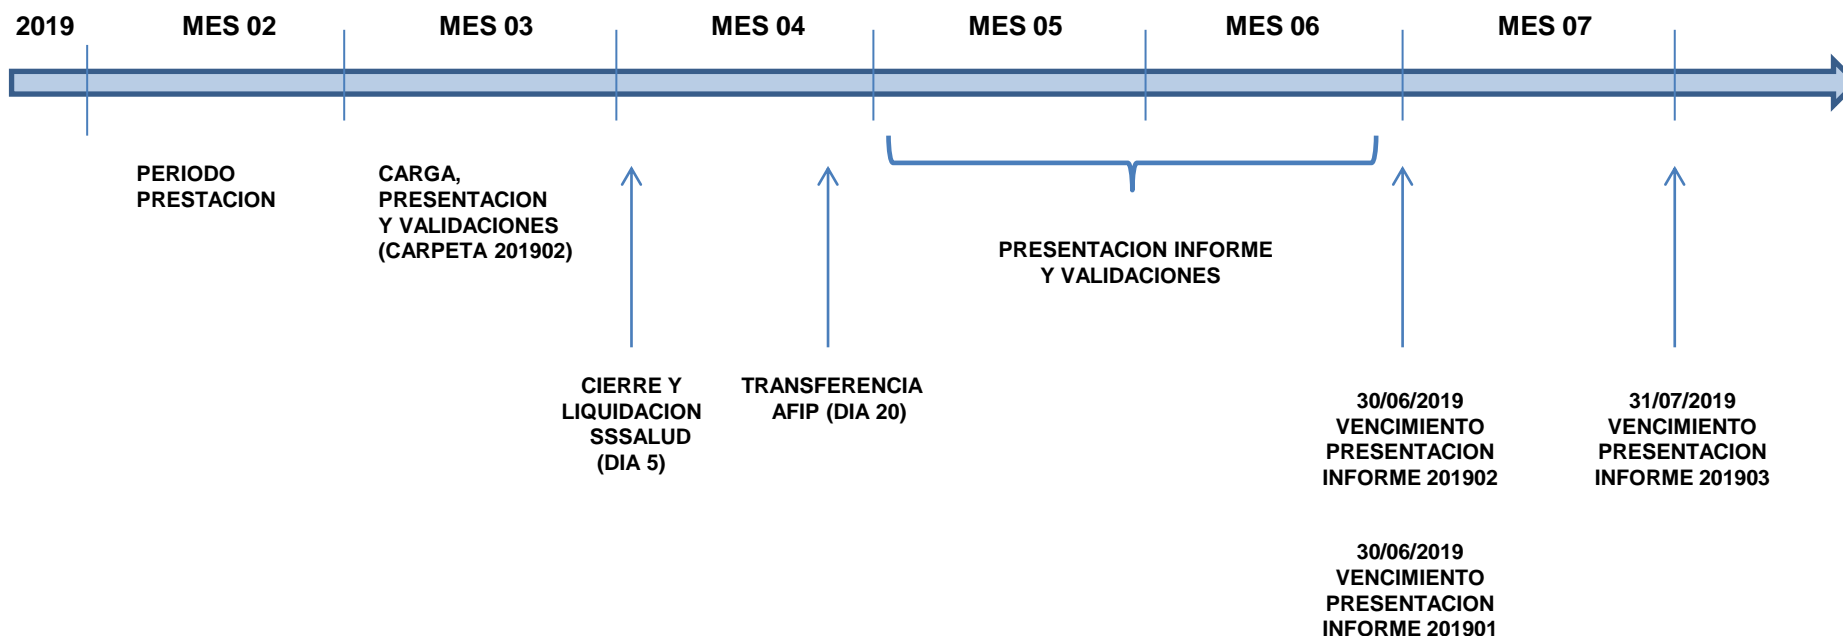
2019 MES 02 MES 03 MES 04 MES 05 MES 06 MES 07

PERIODO PRESTACION

CARGA, PRESENTACION Y VALIDACIONES (CARPETA 201902)

PRESENTACION INFORME Y VALIDACIONES

CIERRE Y LIQUIDACION SSSALUD (DIA 5)

TRANSFERENCIA AFIP (DIA 20)

30/06/2019 VENCIMIENTO PRESENTACION INFORME 201902

31/07/2019 VENCIMIENTO PRESENTACION INFORME 201903

30/06/2019 VENCIMIENTO PRESENTACION INFORME 201901